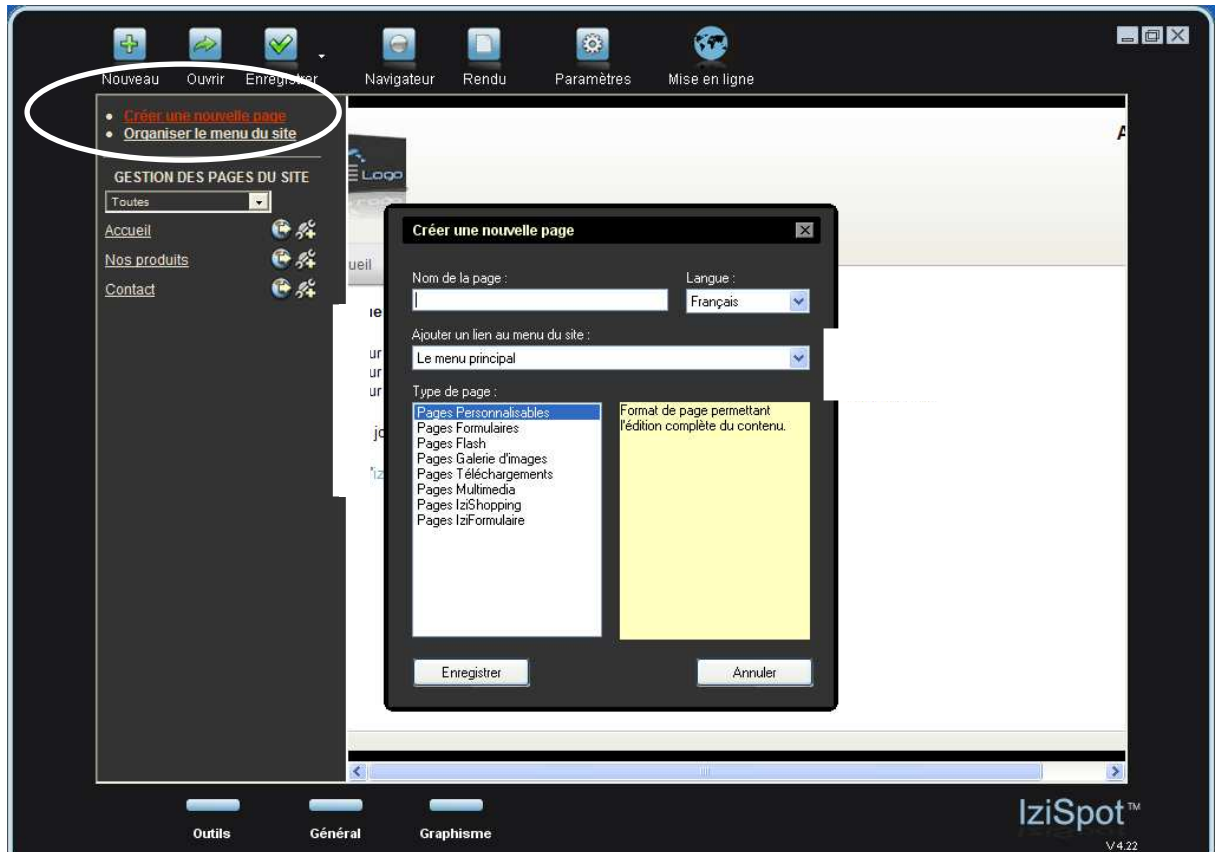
Nouveau Ouvrir Enregistrer Navigateur Rendu Paramètres Mise en ligne

• Créer une nouvelle page
• Organiser le menu du site

GESTION DES PAGES DU SITE
Toutes
Accueil
Nos produits
Contact

A
Logo
ueil
le
ur
ur
ur
jo
'iz

Créer une nouvelle page

Nom de la page :
Langue :
Français

Ajouter un lien au menu du site :
Le menu principal

Type de page :
Pages Personnalisables
Pages Formulaires
Pages Flash
Pages Galerie d'images
Pages Téléchargements
Pages Multimedia
Pages IziShopping
Pages IziFormulaire

Format de page permettant l'édition complète du contenu.

Enregistrer
Annuler

Outils Général Graphisme

IziSpot™
V 4.22